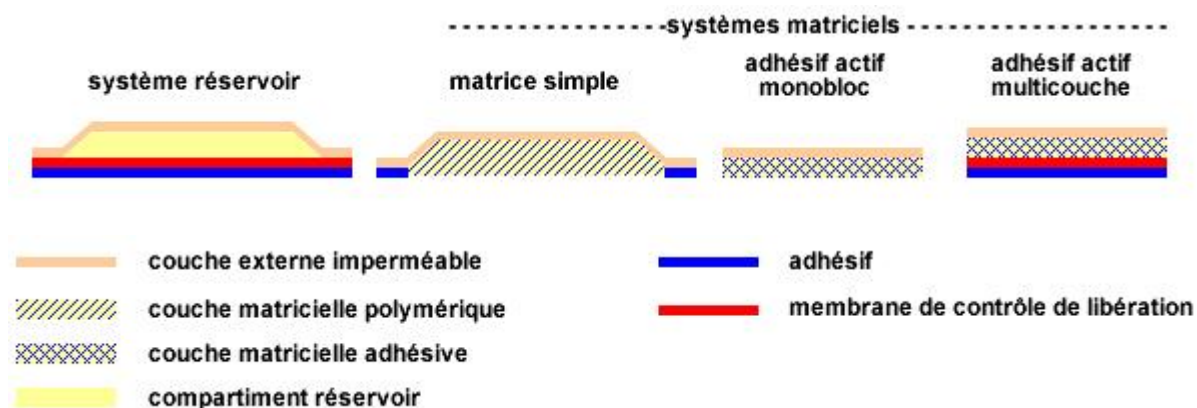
- - - - - - - - - - - - - - - - -systèmes matriciels - - - - - - - - - - - - - - - - -

système réservoir

matrice simple

adhésif actif monobloc

adhésif actif multicouche

couche externe imperméable

couche matricielle polymérique

couche matricielle adhésive

compartiment réservoir

adhésif

membrane de contrôle de libération